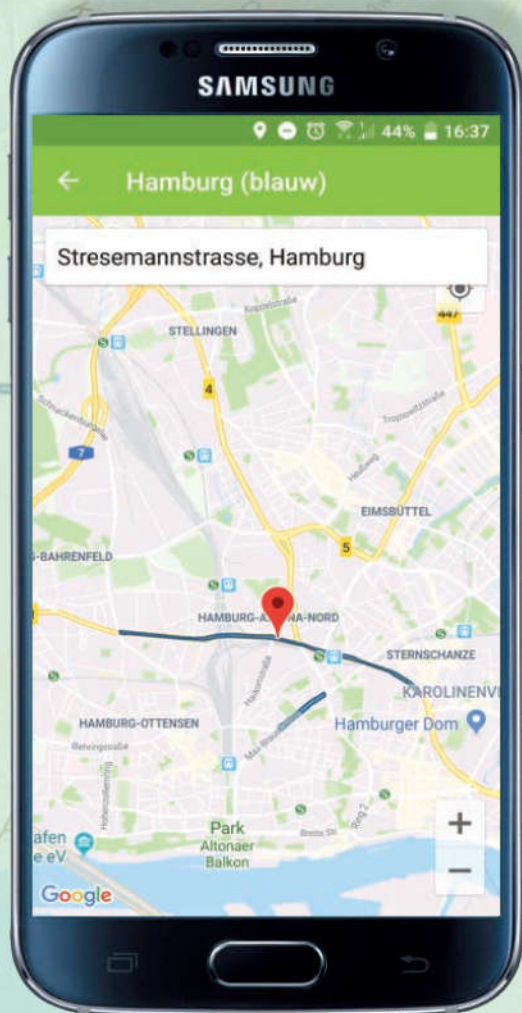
SAMSUNG

44% 16:37

← Hamburg (blauw)

Stresemannstrasse, Hamburg

447

STELLINGEN

4

7

EIMSBÜTTEL

5

-BAHRENFELD

HAMBURG-A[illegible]NA-NORD

STERNSCHANZE

KAROLINENVI

HAMBURG-OTTENSEN

Hamburger Dom

Park Altonaer Balkon

afen e eV

+

−

Google